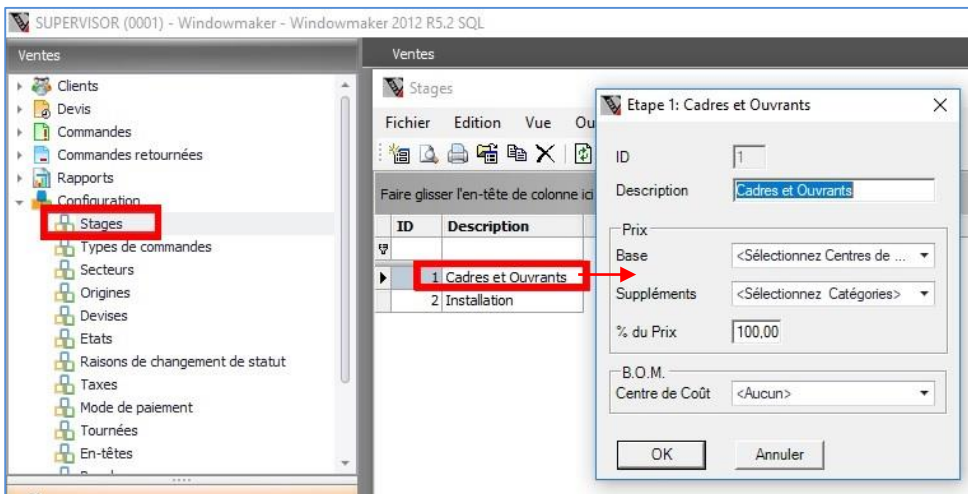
SUPERVISOR (0001) - Windowmaker - Windowmaker 2012 R5.2 SQL

Ventes

Clients
Devis
Commandes
Commandes retournées
Rapports
Configuration
Stages
Types de commandes
Secteurs
Origines
Devises
Etats
Raisons de changement de statut
Taxes
Mode de paiement
Tournées
En-têtes

Ventes

Stages

Fichier Edition Vue Ou

Faire glisser l'en-tête de colonne ici

| ID | Description |
|---|---|
| 1 | Cadres et Ouvrants |
| 2 | Installation |

Etape 1: Cadres et Ouvrants

ID 1
Description Cadres et Ouvrants

Prix
Base <Sélectionnez Centres de ...
Suppléments <Sélectionnez Catégories>
% du Prix 100,00

B.O.M.
Centre de Coût <Aucun>

OK
Annuler